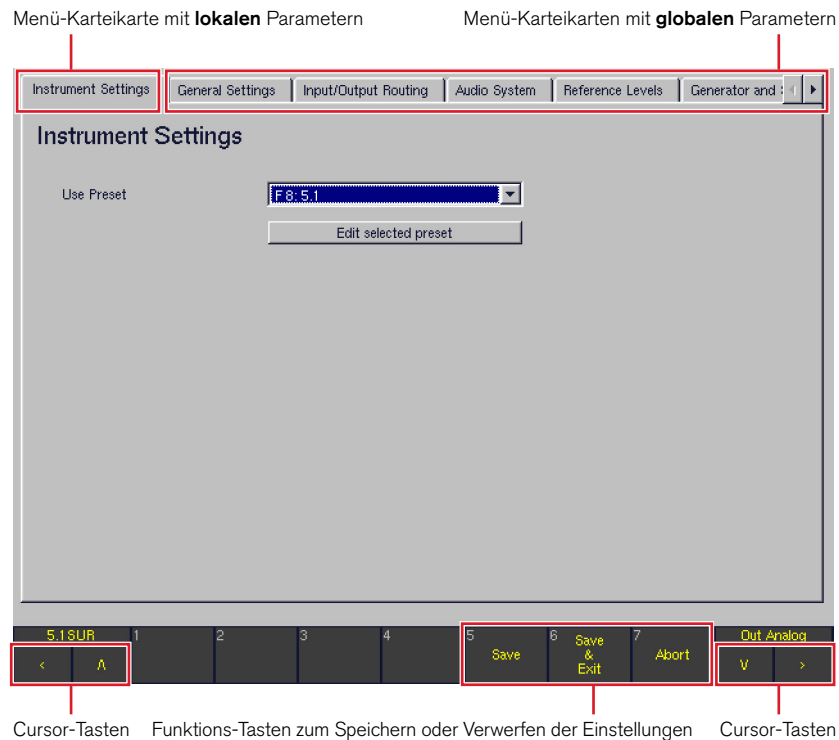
Menü-Karteikarte mit **lokalen** Parametern

Menü-Karteikarten mit **globalen** Parametern

Instrument Settings | General Settings | Input/Output Routing | Audio System | Reference Levels | Generator and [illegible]

Instrument Settings

Use Preset

F8: 5.1

Edit selected preset

5.1SUR

<

Λ

1

2

3

4

5 Save

6 Save & Exit

7 Abort

Out Analog

V

>

Cursor-Tasten

Funktions-Tasten zum Speichern oder Verwerfen der Einstellungen

Cursor-Tasten